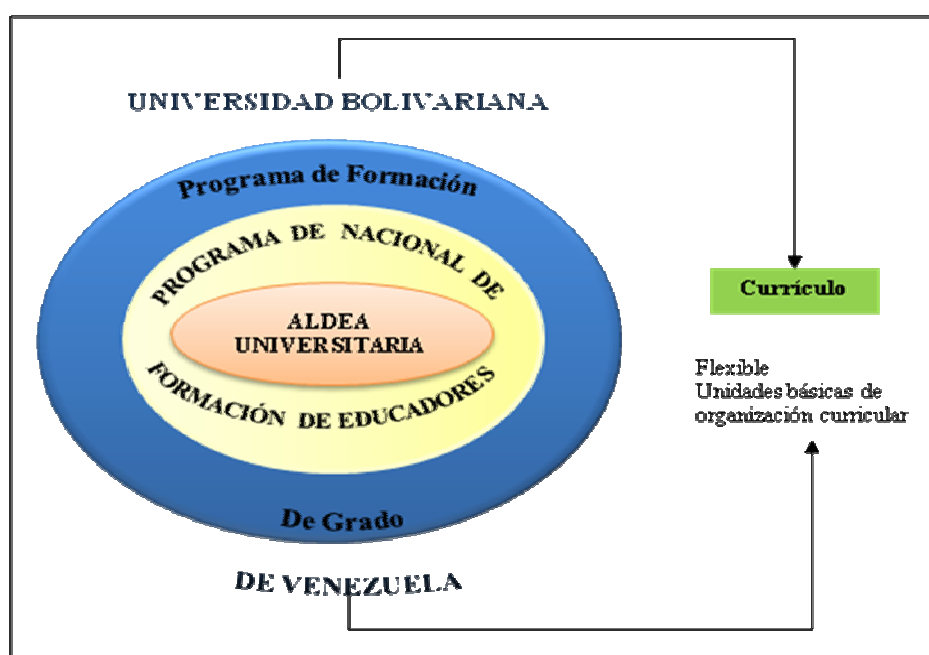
UNIVERSIDAD BOLIVARIANA

Programa de Formación

PROGRAMA DE NACIONAL DE

ALDEA UNIVERSITARIA

FORMACIÓN DE EDUCADORES

De Grado

DE VENEZUELA

Currículo

Flexible
Unidades básicas de organización curricular